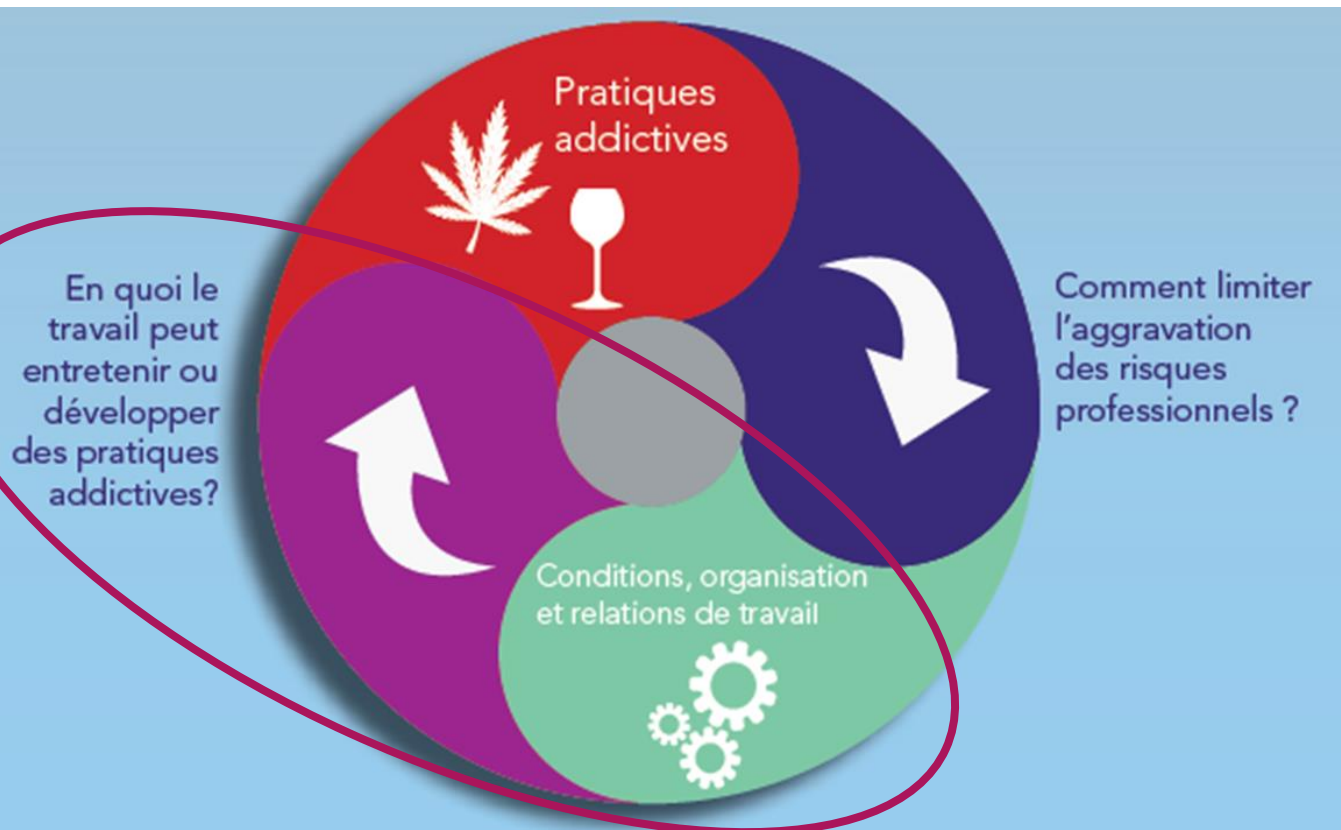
Pratiques addictives

En quoi le travail peut entretenir ou développer des pratiques addictives?

Comment limiter l'aggravation des risques professionnels ?

Conditions, organisation et relations de travail